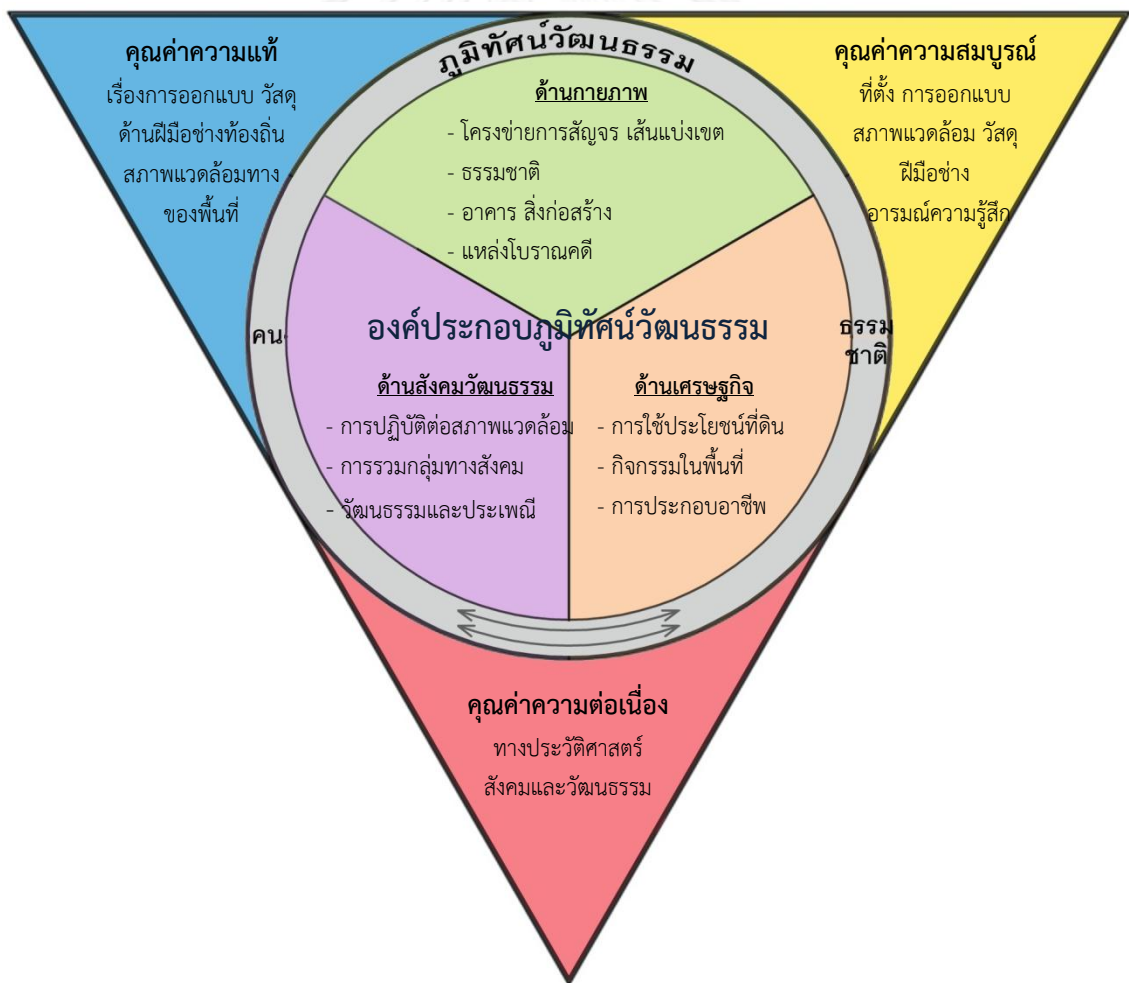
คุณค่าความแท้
เรื่องการออกแบบ วัสดุ ด้านฝีมือช่างท้องถิ่น สภาพแวดล้อมทาง ของพื้นที่

ภูมิทัศน์วัฒนธรรม

คุณค่าความสมบูรณ์
ที่ตั้ง การออกแบบ สภาพแวดล้อม วัสดุ ฝีมือช่าง อารมณ์ความรู้สึก

ด้านกายภาพ
- โครงข่ายการสัญจร เส้นแบ่งเขต
- ธรรมชาติ
- อาคาร สิ่งก่อสร้าง
- แหล่งโบราณคดี

คน

องค์ประกอบภูมิทัศน์วัฒนธรรม

ธรรมชาติ

ด้านสังคมวัฒนธรรม
- การปฏิบัติต่อสภาพแวดล้อม
- การรวมกลุ่มทางสังคม
- วัฒนธรรมและประเพณี

ด้านเศรษฐกิจ
- การใช้ประโยชน์ที่ดิน
- กิจกรรมในพื้นที่
- การประกอบอาชีพ

คุณค่าความต่อเนื่อง
ทางประวัติศาสตร์ สังคมและวัฒนธรรม